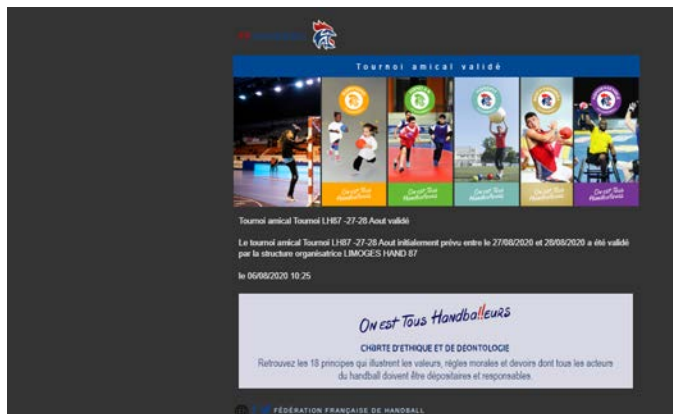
Tournoi amical validé

On est Tous Handballeurs

On est Tous Handballeurs

On est Tous Handballeurs

On est Tous Handballeurs

On est Tous Handballeurs

Tournoi amical Tournoi LH87 -27-28 Aout validé

Le tournoi amical Tournoi LH87 -27-28 Aout initialement prévu entre le 27/08/2020 et 28/08/2020 a été validé par la structure organisatrice LIMOGES HAND 87

le 06/08/2020 10:25

On est Tous Handballeurs

CHARTE D'ETHIQUE ET DE DEONTOLOGIE

Retrouvez les 18 principes qui illustrent les valeurs, règles morales et devoirs dont tous les acteurs du handball doivent être dépositaires et responsables.

FÉDÉRATION FRANÇAISE DE HANDBALL